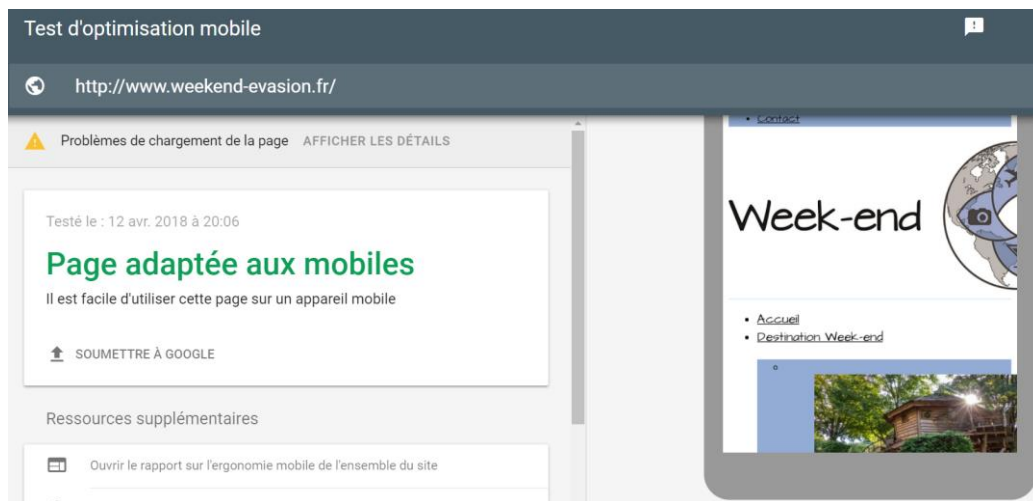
Test d'optimisation mobile

http://www.weekend-evasion.fr/

Problèmes de chargement de la page AFFICHER LES DÉTAILS

Testé le : 12 avr. 2018 à 20:06

Page adaptée aux mobiles

Il est facile d'utiliser cette page sur un appareil mobile

SOUMETTRE À GOOGLE

Ressources supplémentaires

Ouvrir le rapport sur l'ergonomie mobile de l'ensemble du site

- Contact

Week-end

- Accueil
- Destination Week-end